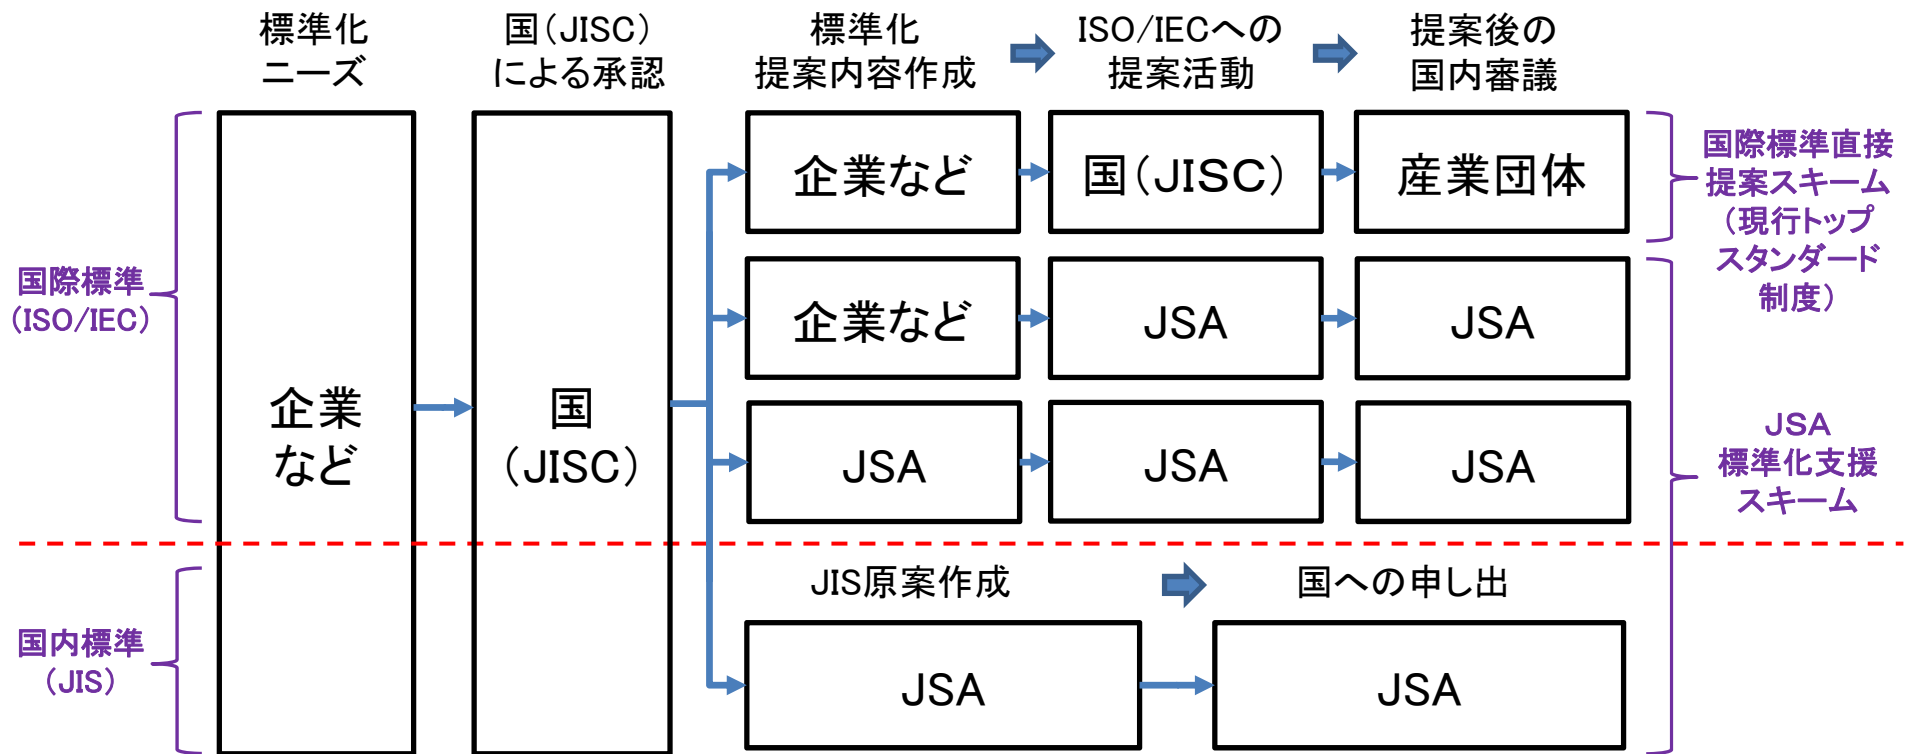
標準化ニーズ

国(JISC)による承認

標準化提案内容作成

ISO/IECへの提案活動

提案後の国内審議

国際標準(ISO/IEC)

企業など

国(JISC)

企業など

国(JISC)

産業団体

国際標準直接提案スキーム(現行トップスタンダード制度)

企業など

JSA

JSA

JSA

JSA

JSA

JSA標準化支援スキーム

国内標準(JIS)

JIS原案作成

国への申し出

JSA

JSA